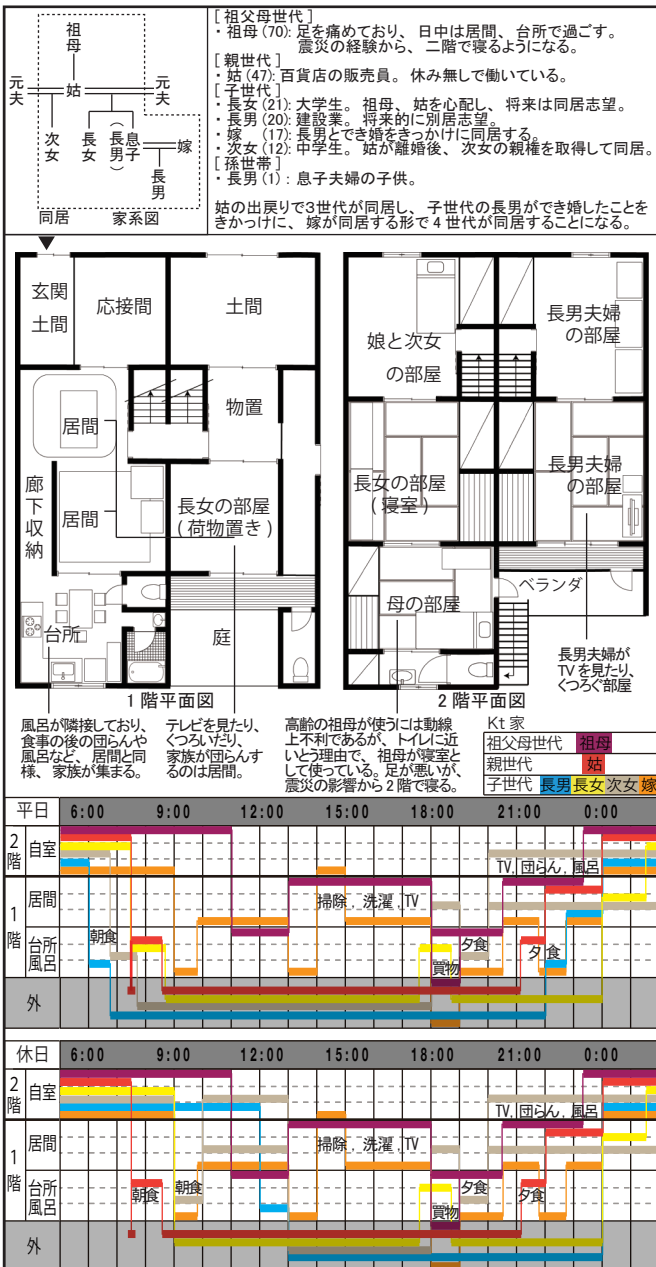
祖母
元夫
姑
元夫
次女
長女
（息子）長男
嫁
長男
同居
家系図

[ 祖父母世代 ]
・祖母 (70): 足を痛めており、日中は居間、台所で過ごす。震災の経験から、二階で寝るようになる。
[ 親世代 ]
・姑 (47): 百貨店の販売員。休み無しで働いている。
[ 子世代 ]
・長女 (21): 大学生。祖母、姑を心配し、将来は同居志望。
・長男 (20): 建設業。将来的に別居志望。
・嫁 (17): 長男とでき婚をきっかけに同居する。
・次女 (12): 中学生。姑が離婚後、次女の親権を取得して同居。
[ 孫世帯 ]
・長男 (1): 息子夫婦の子供。

姑の出戻りで3世代が同居し、子世代の長男ができ婚したことをきっかけに、嫁が同居する形で 4 世代が同居することになる。

玄関土間
応接間
土間
居間
物置
廊下収納
居間
長女の部屋（荷物置き）
台所
庭
1 階平面図

娘と次女の部屋
長男夫婦の部屋
長女の部屋（寝室）
長男夫婦の部屋
母の部屋
ベランダ
2 階平面図

長男夫婦がTVを見たり、くつろぐ部屋

風呂が隣接しており、食事の後の団らんや風呂など、居間と同様、家族が集まる。

テレビを見たり、くつろいだり、家族が団らんするのは居間。

高齢の祖母が使うには動線上不利であるが、トイレに近いとう理由で、祖母が寝室として使っている。足が悪いが、震災の影響から 2 階で寝る。

Kt 家
| 祖父母世代 | 祖母 | | | |
|---|---|---|---|---|
| 親世代 | 姑 | | | |
| 子世代 | 長男 | 長女 | 次女 | 嫁 |

平日 6:00 9:00 12:00 15:00 18:00 21:00 0:00
2階 自室
1階 居間
台所風呂
外
TV, 団らん, 風呂
掃除, 洗濯, TV
朝食
夕食
夕食
買物

休日 6:00 9:00 12:00 15:00 18:00 21:00 0:00
2階 自室
1階 居間
台所風呂
外
TV, 団らん, 風呂
掃除, 洗濯, TV
朝食
朝食
夕食
夕食
買物